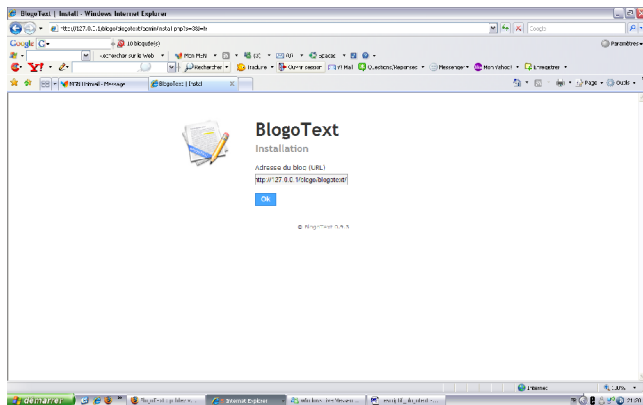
BlogoText | Install - Windows Internet Explorer

http://127.0.0.1/blogo/blogotext/admin/install.php?s=3&l=fr

Google

10 bloqué(e)s

Paramètres

Rechercher sur le Web

Rechercher

Traduire

Ouvrir session

Y! Mail

Questions/Réponses

Messenger

Mon Yahoo!

Enregistrer

MSN Hotmail - Message

BlogoText | Install

Page

Outils

BlogoText

Installation

Adresse du blog (URL)

http://127.0.0.1/blogo/blogotext/

Ok

© BlogoText 0.9.5

Internet

100%

démarrer

BlogoText up blemi...

Internet Explorer

windows live Messen...

result_of_da_ated - ...

21:20